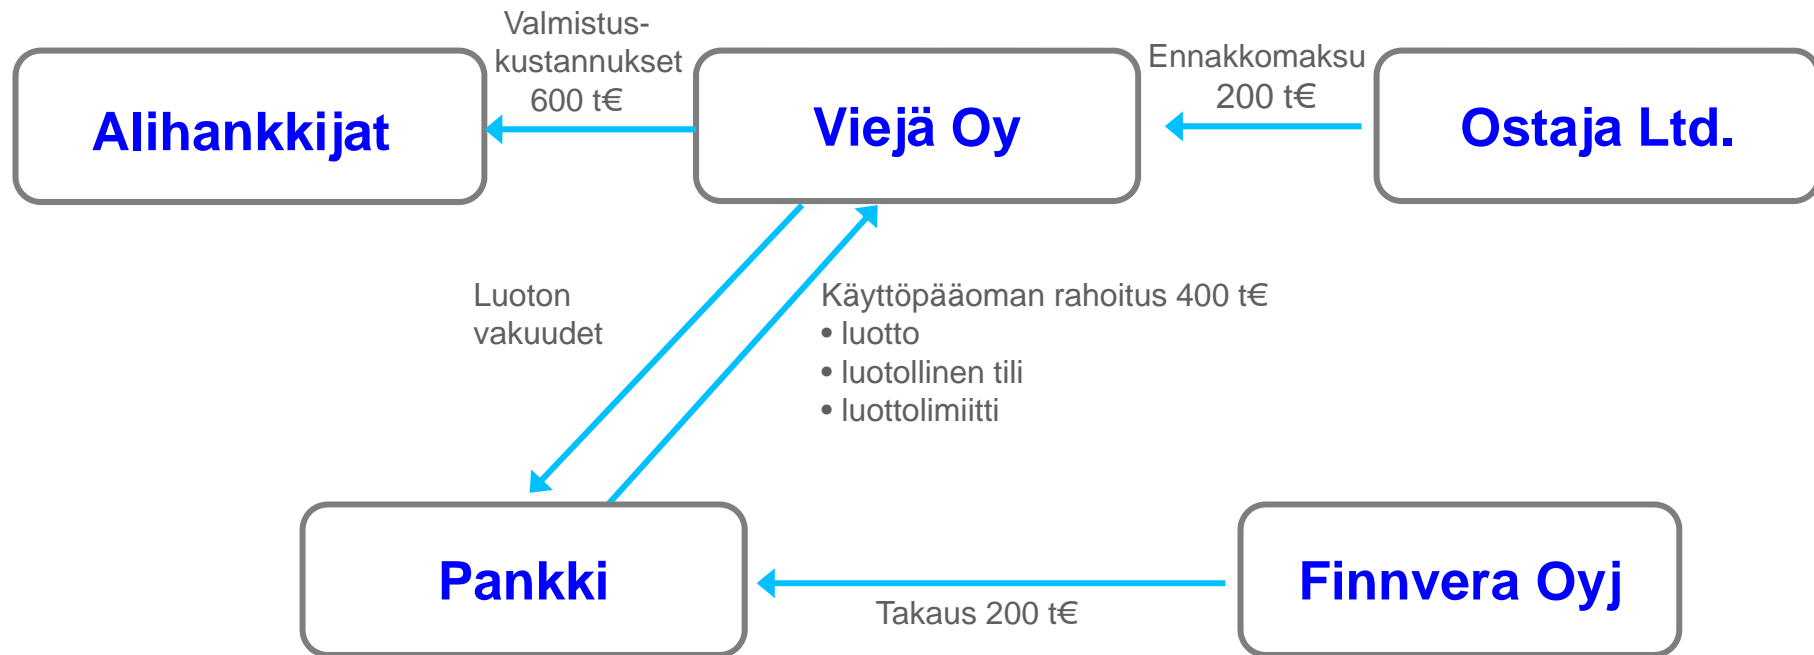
Alihankkijat

Valmistus-kustannukset 600 t€

Viejä Oy

Ennakkomaksu 200 t€

Ostaja Ltd.

Luoton vakuudet

Käyttöpääoman rahoitus 400 t€
• luotto
• luotollinen tili
• luottolimiitti

Pankki

Takaus 200 t€

Finnvera Oyj